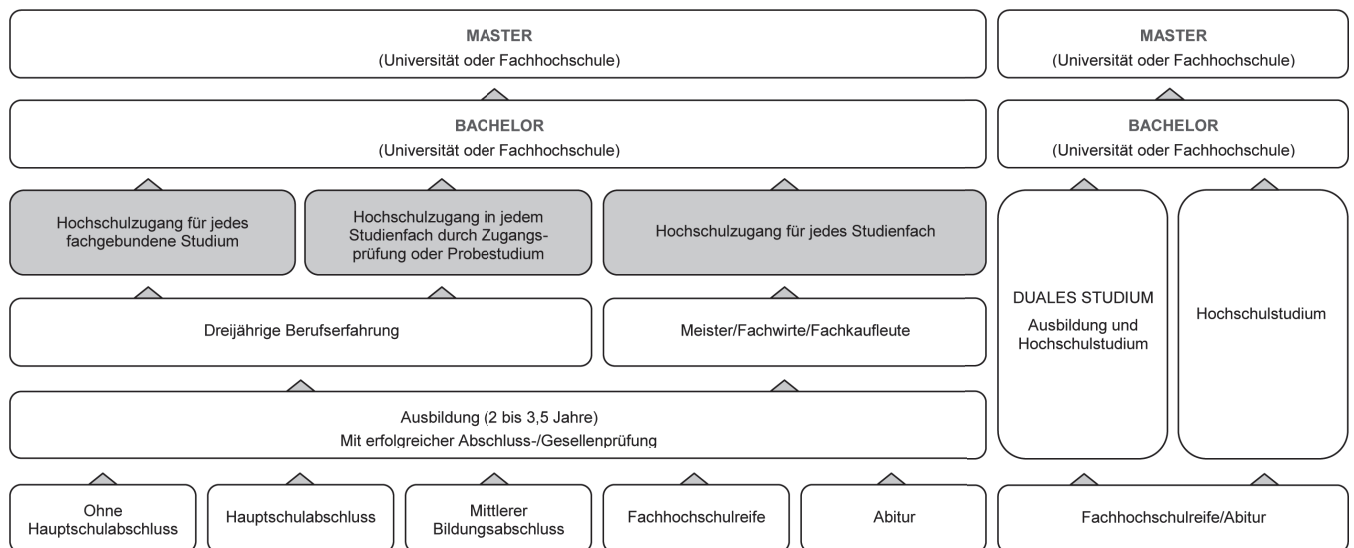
MASTER
(Universität oder Fachhochschule)

BACHELOR
(Universität oder Fachhochschule)

Hochschulzugang für jedes fachgebundene Studium

Hochschulzugang in jedem Studienfach durch Zugangsprüfung oder Probestudium

Hochschulzugang für jedes Studienfach

Dreijährige Berufserfahrung

Meister/Fachwirte/Fachkaufleute

Ausbildung (2 bis 3,5 Jahre)
Mit erfolgreicher Abschluss-/Gesellenprüfung

Ohne Hauptschulabschluss

Hauptschulabschluss

Mittlerer Bildungsabschluss

Fachhochschulreife

Abitur

MASTER
(Universität oder Fachhochschule)

BACHELOR
(Universität oder Fachhochschule)

DUALES STUDIUM
Ausbildung und Hochschulstudium

Hochschulstudium

Fachhochschulreife/Abitur